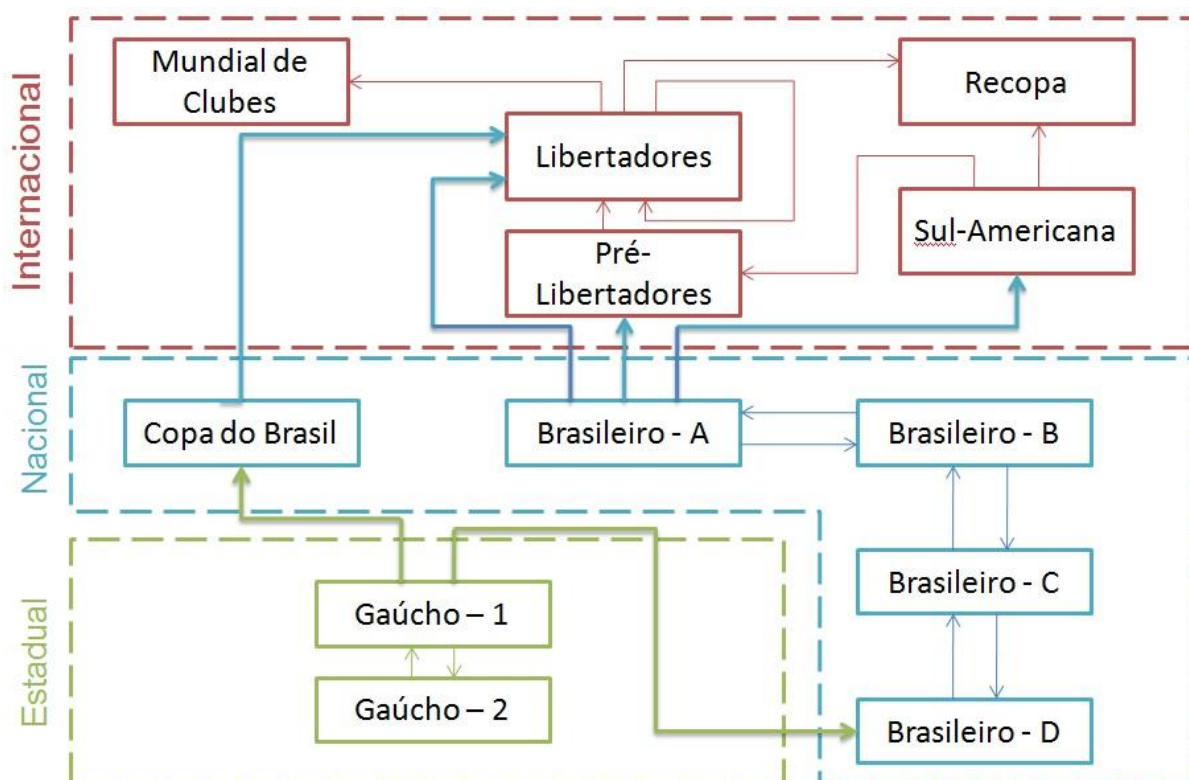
Internacional

Mundial de Clubes

Recopa

Libertadores

Pré-Libertadores

Sul-Americana

Nacional

Copa do Brasil

Brasileiro - A

Brasileiro - B

Brasileiro - C

Brasileiro - D

Estadual

Gaúcho – 1

Gaúcho – 2